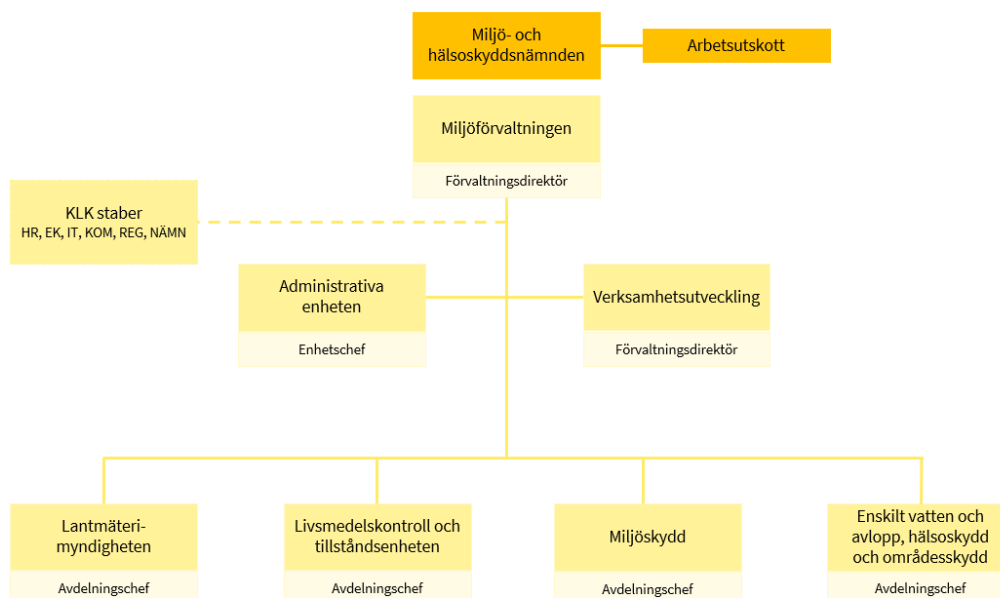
Miljö- och hälsoskyddsnämnden

Arbetsutskott

Miljöförvaltningen

Förvaltningsdirektör

KLK staber
HR, EK, IT, KOM, REG, NÄMN

Administrativa enheten

Enhetschef

Verksamhetsutveckling

Förvaltningsdirektör

Lantmäteri-myndigheten

Avdelningschef

Livsmedelskontroll och tillståndsenheten

Avdelningschef

Miljöskydd

Avdelningschef

Enskilt vatten och avlopp, hälsoskydd och områdesskydd

Avdelningschef